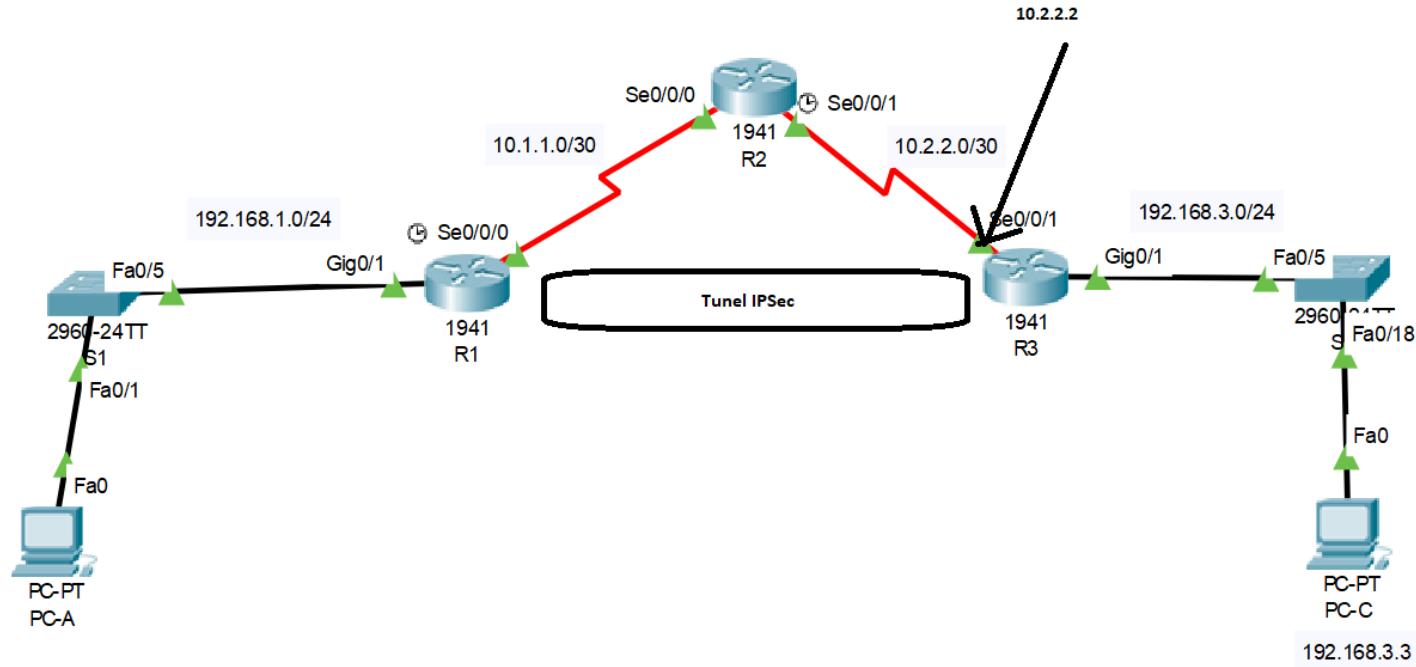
10.2.2.2

Se0/0/0
1941
R2
Se0/0/1

10.1.1.0/30

10.2.2.0/30

192.168.1.0/24

Se0/0/0

Se0/0/1

192.168.3.0/24

Fa0/5
Gig0/1
Gig0/1
Fa0/5

Tunel IPSec

2960-24TT
S1
1941
R1
1941
R3
2960-24TT
S
Fa0/18

Fa0/1

Fa0
Fa0

PC-PT
PC-A

PC-PT
PC-C

192.168.3.3